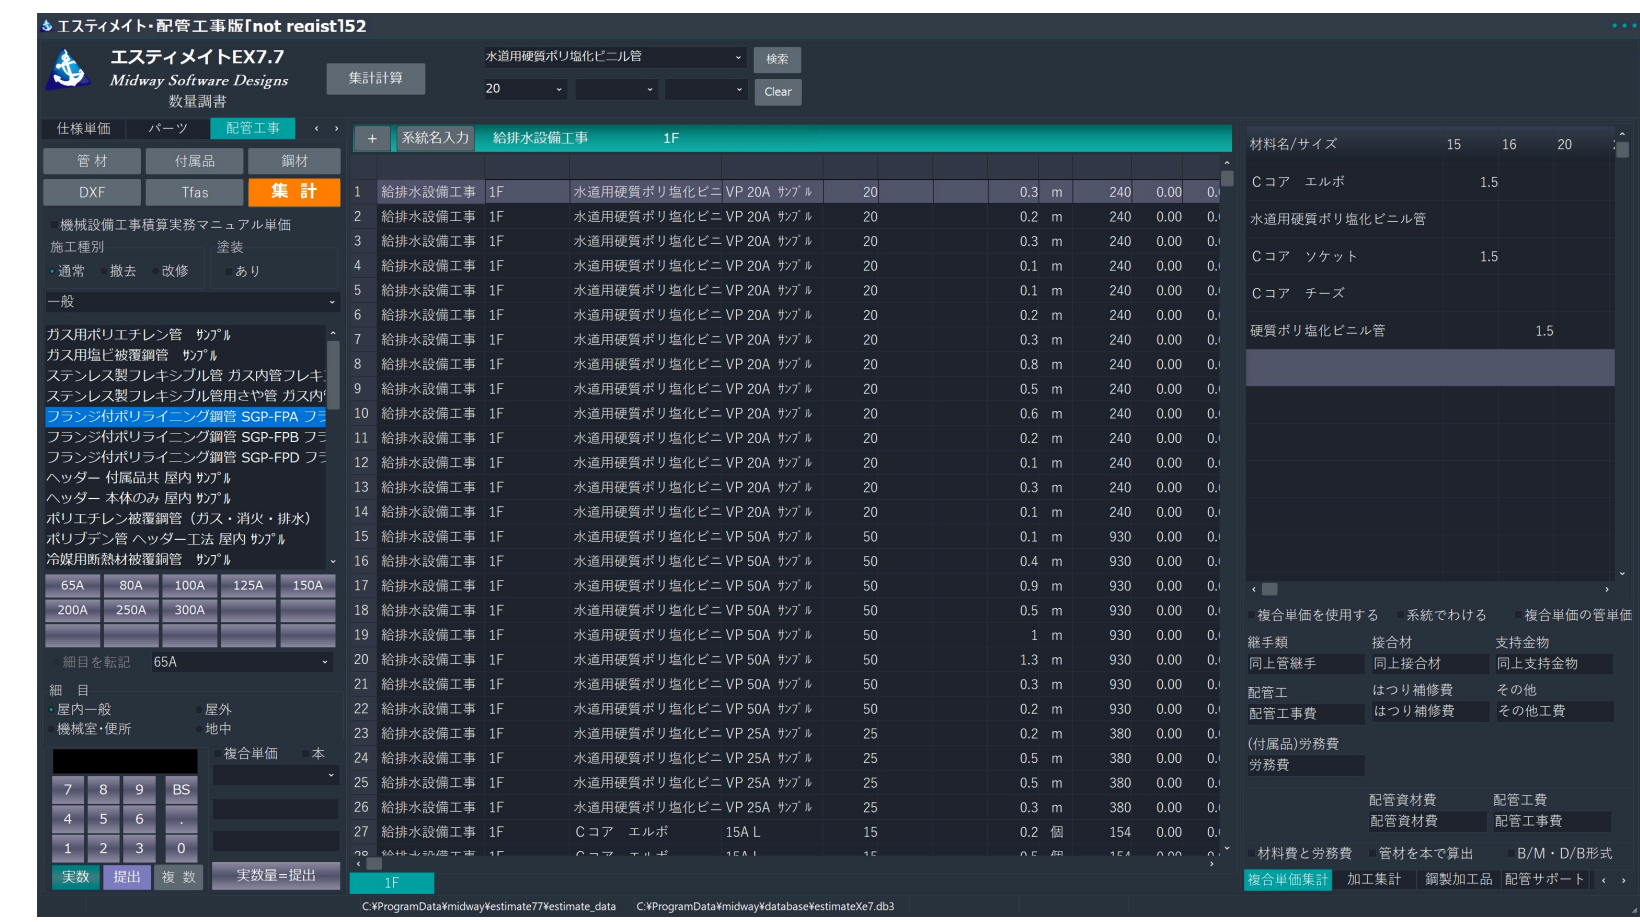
エスティメイト・配管工事版「not regist152

エスティメイトEX7.7
Midway Software Designs
数量調書

集計計算

水道用硬質ポリ塩化ビニル管
検索
20
Clear

仕様単価 パーツ 配管工事
管 材 付属品 鋼材
DXF Tfas 集 計

機械設備工事積算実務マニュアル単価
施工種別
塗装
通常 撤去 改修
あり
一般

ガス用ポリエチレン管 ｻﾝﾌﾟﾙ
ガス用塩ビ被覆鋼管 ｻﾝﾌﾟﾙ
ステンレス製フレキシブル管 ガス内管フレキ
ステンレス製フレキシブル管用さや管 ガス内
フランジ付ポリライニング鋼管 SGP-FPA フ
フランジ付ポリライニング鋼管 SGP-FPB フ
フランジ付ポリライニング鋼管 SGP-FPD フ
ヘッダー 付属品共 屋内 ｻﾝﾌﾟﾙ
ヘッダー 本体のみ 屋内 ｻﾝﾌﾟﾙ
ポリエチレン被覆鋼管（ガス・消火・排水）
ポリブデン管 ヘッダー工法 屋内 ｻﾝﾌﾟﾙ
冷媒用断熱材被覆銅管 ｻﾝﾌﾟﾙ

65A 80A 100A 125A 150A
200A 250A 300A

細目を転記 65A

細 目
屋内一般 屋外
機械室･便所 地中

複合単価 本

7 8 9 BS
4 5 6 .
1 2 3 0
実数 提出 複 数 実数量=提出

+ 系統名入力 給排水設備工事 1F

| | | | | | | | | | | |
|---|---|---|---|---|---|---|---|---|---|---|
| 1 | 給排水設備工事 | 1F | 水道用硬質ポリ塩化ビニ | VP 20A ｻﾝﾌﾟﾙ | 20 | 0.3 | m | 240 | 0.00 | 0. |
| 2 | 給排水設備工事 | 1F | 水道用硬質ポリ塩化ビニ | VP 20A ｻﾝﾌﾟﾙ | 20 | 0.2 | m | 240 | 0.00 | 0. |
| 3 | 給排水設備工事 | 1F | 水道用硬質ポリ塩化ビニ | VP 20A ｻﾝﾌﾟﾙ | 20 | 0.3 | m | 240 | 0.00 | 0. |
| 4 | 給排水設備工事 | 1F | 水道用硬質ポリ塩化ビニ | VP 20A ｻﾝﾌﾟﾙ | 20 | 0.1 | m | 240 | 0.00 | 0. |
| 5 | 給排水設備工事 | 1F | 水道用硬質ポリ塩化ビニ | VP 20A ｻﾝﾌﾟﾙ | 20 | 0.1 | m | 240 | 0.00 | 0. |
| 6 | 給排水設備工事 | 1F | 水道用硬質ポリ塩化ビニ | VP 20A ｻﾝﾌﾟﾙ | 20 | 0.2 | m | 240 | 0.00 | 0. |
| 7 | 給排水設備工事 | 1F | 水道用硬質ポリ塩化ビニ | VP 20A ｻﾝﾌﾟﾙ | 20 | 0.3 | m | 240 | 0.00 | 0. |
| 8 | 給排水設備工事 | 1F | 水道用硬質ポリ塩化ビニ | VP 20A ｻﾝﾌﾟﾙ | 20 | 0.8 | m | 240 | 0.00 | 0. |
| 9 | 給排水設備工事 | 1F | 水道用硬質ポリ塩化ビニ | VP 20A ｻﾝﾌﾟﾙ | 20 | 0.5 | m | 240 | 0.00 | 0. |
| 10 | 給排水設備工事 | 1F | 水道用硬質ポリ塩化ビニ | VP 20A ｻﾝﾌﾟﾙ | 20 | 0.6 | m | 240 | 0.00 | 0. |
| 11 | 給排水設備工事 | 1F | 水道用硬質ポリ塩化ビニ | VP 20A ｻﾝﾌﾟﾙ | 20 | 0.2 | m | 240 | 0.00 | 0. |
| 12 | 給排水設備工事 | 1F | 水道用硬質ポリ塩化ビニ | VP 20A ｻﾝﾌﾟﾙ | 20 | 0.1 | m | 240 | 0.00 | 0. |
| 13 | 給排水設備工事 | 1F | 水道用硬質ポリ塩化ビニ | VP 20A ｻﾝﾌﾟﾙ | 20 | 0.3 | m | 240 | 0.00 | 0. |
| 14 | 給排水設備工事 | 1F | 水道用硬質ポリ塩化ビニ | VP 20A ｻﾝﾌﾟﾙ | 20 | 0.1 | m | 240 | 0.00 | 0. |
| 15 | 給排水設備工事 | 1F | 水道用硬質ポリ塩化ビニ | VP 50A ｻﾝﾌﾟﾙ | 50 | 0.1 | m | 930 | 0.00 | 0. |
| 16 | 給排水設備工事 | 1F | 水道用硬質ポリ塩化ビニ | VP 50A ｻﾝﾌﾟﾙ | 50 | 0.4 | m | 930 | 0.00 | 0. |
| 17 | 給排水設備工事 | 1F | 水道用硬質ポリ塩化ビニ | VP 50A ｻﾝﾌﾟﾙ | 50 | 0.9 | m | 930 | 0.00 | 0. |
| 18 | 給排水設備工事 | 1F | 水道用硬質ポリ塩化ビニ | VP 50A ｻﾝﾌﾟﾙ | 50 | 0.5 | m | 930 | 0.00 | 0. |
| 19 | 給排水設備工事 | 1F | 水道用硬質ポリ塩化ビニ | VP 50A ｻﾝﾌﾟﾙ | 50 | 1 | m | 930 | 0.00 | 0. |
| 20 | 給排水設備工事 | 1F | 水道用硬質ポリ塩化ビニ | VP 50A ｻﾝﾌﾟﾙ | 50 | 1.3 | m | 930 | 0.00 | 0. |
| 21 | 給排水設備工事 | 1F | 水道用硬質ポリ塩化ビニ | VP 50A ｻﾝﾌﾟﾙ | 50 | 0.3 | m | 930 | 0.00 | 0. |
| 22 | 給排水設備工事 | 1F | 水道用硬質ポリ塩化ビニ | VP 50A ｻﾝﾌﾟﾙ | 50 | 0.2 | m | 930 | 0.00 | 0. |
| 23 | 給排水設備工事 | 1F | 水道用硬質ポリ塩化ビニ | VP 25A ｻﾝﾌﾟﾙ | 25 | 0.2 | m | 380 | 0.00 | 0. |
| 24 | 給排水設備工事 | 1F | 水道用硬質ポリ塩化ビニ | VP 25A ｻﾝﾌﾟﾙ | 25 | 0.5 | m | 380 | 0.00 | 0. |
| 25 | 給排水設備工事 | 1F | 水道用硬質ポリ塩化ビニ | VP 25A ｻﾝﾌﾟﾙ | 25 | 0.5 | m | 380 | 0.00 | 0. |
| 26 | 給排水設備工事 | 1F | 水道用硬質ポリ塩化ビニ | VP 25A ｻﾝﾌﾟﾙ | 25 | 0.3 | m | 380 | 0.00 | 0. |
| 27 | 給排水設備工事 | 1F | Cコア エルボ | 15A L | 15 | 0.2 | 個 | 154 | 0.00 | 0. |

1F

材料名/サイズ 15 16 20
Cコア エルボ 1.5
水道用硬質ポリ塩化ビニル管
Cコア ソケット 1.5
Cコア チーズ
硬質ポリ塩化ビニル管 1.5

複合単価を使用する 系統でわける 複合単価の管単価
継手類 接合材 支持金物
同上管継手 同上接合材 同上支持金物
配管工 はつり補修費 その他
配管工事費 はつり補修費 その他工費
(付属品)労務費
労務費
配管資材費 配管工費
配管資材費 配管工事費
材料費と労務費 管材を本で算出 B/M・D/B形式
複合単価集計 加工集計 鋼製加工品 配管サポート

C:¥ProgramData¥midway¥estimate77¥estimate_data C:¥ProgramData¥midway¥database¥estimateXe7.db3